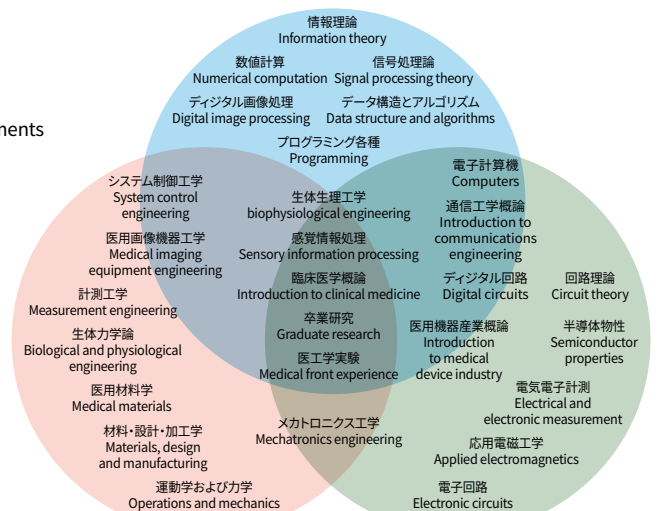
nents

情報理論
Information theory

数値計算
Numerical computation

信号処理論
Signal processing theory

ディジタル画像処理
Digital image processing

データ構造とアルゴリズム
Data structure and algorithms

プログラミング各種
Programming

システム制御工学
System control engineering

生体生理工学
biophysiological engineering

電子計算機
Computers

通信工学概論
Introduction to communications engineering

医用画像機器工学
Medical imaging equipment engineering

感覚情報処理
Sensory information processing

臨床医学概論
Introduction to clinical medicine

ディジタル回路
Digital circuits

回路理論
Circuit theory

計測工学
Measurement engineering

卒業研究
Graduate research

生体力学論
Biological and physiological engineering

医用機器産業概論
Introduction to medical device industry

半導体物性
Semiconductor properties

医工学実験
Medical front experience

医用材料学
Medical materials

電気電子計測
Electrical and electronic measurement

材料・設計・加工学
Materials, design and manufacturing

メカトロニクス工学
Mechatronics engineering

応用電磁工学
Applied electromagnetics

運動学および力学
Operations and mechanics

電子回路
Electronic circuits